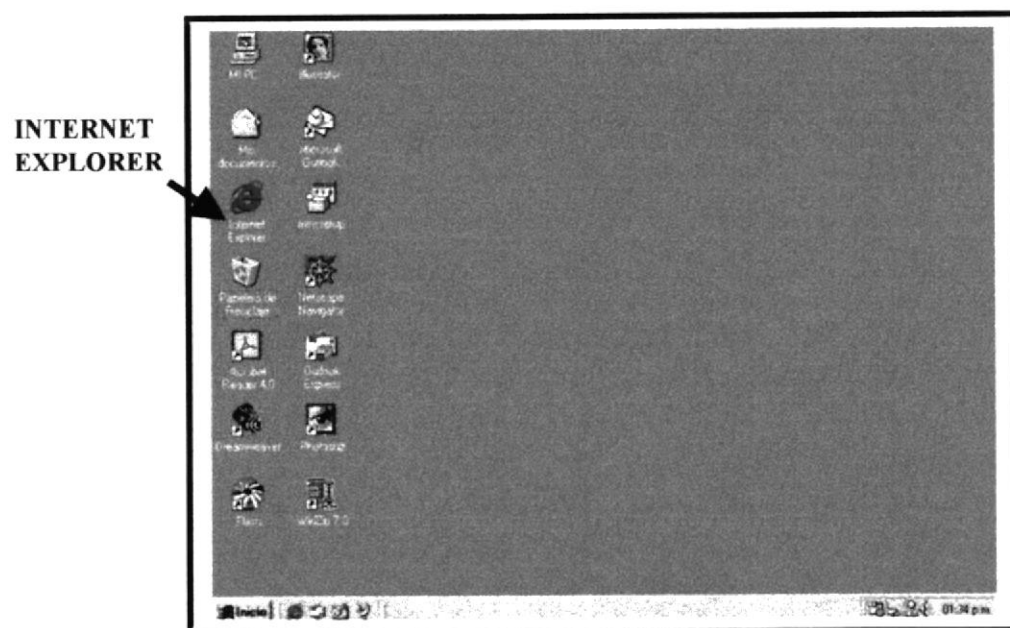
INTERNET EXPLORER

Mi PC

Illustrator

Mis documentos

Microsoft Outlook

Internet Explorer

winzipsetup

Papelera de reciclaje

Netscape Navigator

Acrobat Reader 4.0

Outlook Express

Dreamweaver

Photoshop

Flash

WinZip 7.0

Inicio

01:34 p.m.